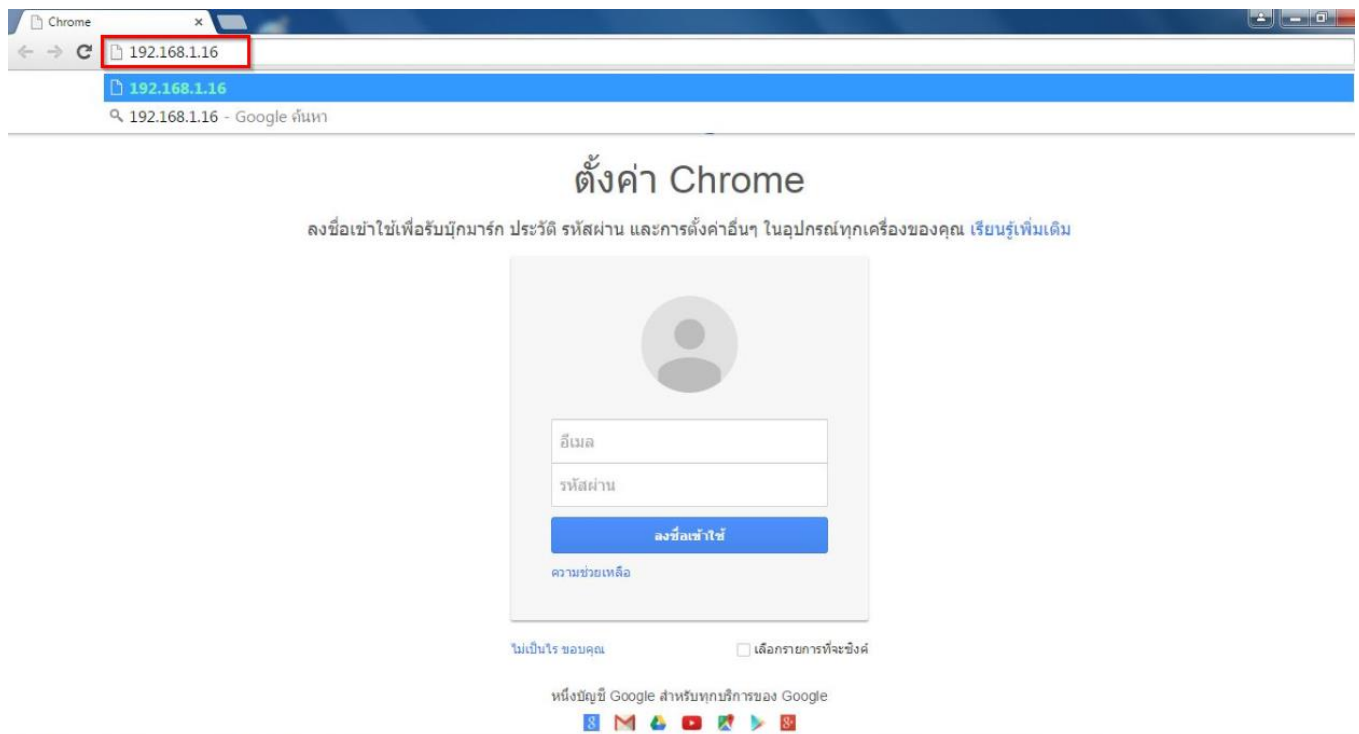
Chrome ×

192.168.1.16

192.168.1.16

192.168.1.16 - Google ค้นหา

ตั้งค่า Chrome

ลงชื่อเข้าใช้เพื่อรับบุ๊กมาร์ก ประวัติ รหัสผ่าน และการตั้งค่าอื่นๆ ในอุปกรณ์ทุกเครื่องของคุณ เรียนรู้เพิ่มเติม

อีเมล

รหัสผ่าน

ลงชื่อเข้าใช้

ความช่วยเหลือ

ไม่เป็นไร ขอบคุณ

เลือกรายการที่จะซิงค์

หนึ่งบัญชี Google สำหรับทุกบริการของ Google